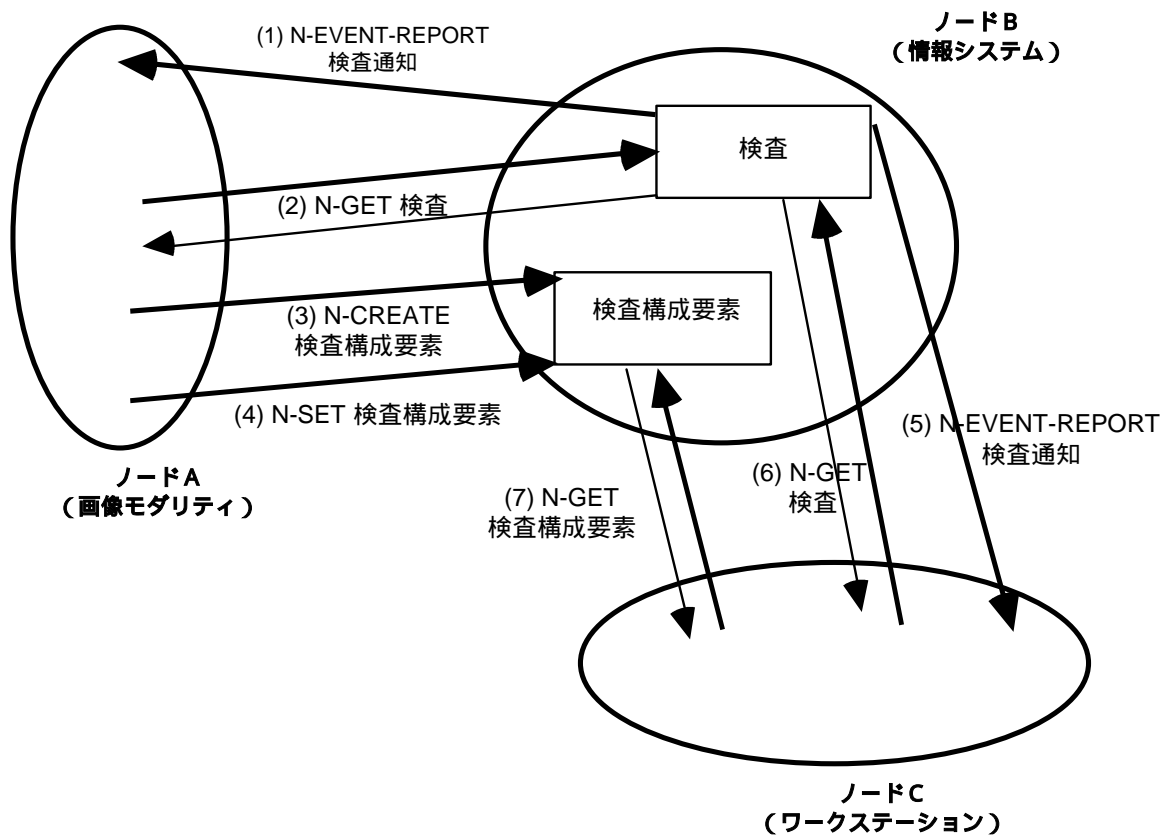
(1) N-EVENT-REPORT
検査通知

ノードB
（情報システム）

検査

(2) N-GET 検査

(3) N-CREATE
検査構成要素

検査構成要素

(4) N-SET 検査構成要素

(5) N-EVENT-REPORT
検査通知

(6) N-GET
検査

(7) N-GET
検査構成要素

ノードA
（画像モダリティ）

ノードC
（ワークステーション）